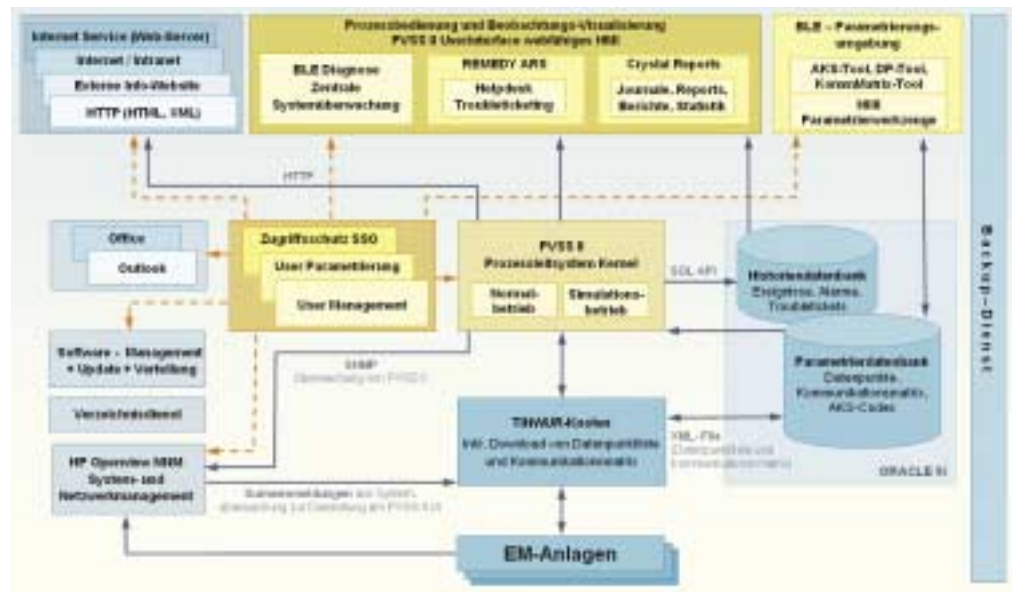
Internet Service (Web-Server)

Internet / Intranet

Externe Info-Website

HTTP (HTML, XML)

Prozessbedienung und Beobachtungs-Visualisierung
PVSS II Userinterface mehrfähiges MMI

BLE Diagnose
Zentrale
Systemüberwachung

REMEDY ARS

Helpdesk
Troubleticketing

Crystal Reports

Journale, Reports,
Berichte, Statistik

BLE – Parametrierungsumgebung

AKS-Tool, DP-Tool,
Kommatrix-Tool

MMI
Parametrierwerkzeuge

Backup-Dienst

HTTP

Office

Outlook

Zugriffsschutz SSO

User Parametrierung

User Management

PVSS II
Prozessleitsystem Kernel

Normalbetrieb

Simulationsbetrieb

SQL API

Historiendatenbank
Ereignisse, Alarme,
Troubletickets

Parameterdatenbank
Datenpunkte,
Kommunikationsmatrix,
AKS-Codes

Software – Management
+ Update + Verteilung

Verzeichnisdienst

SNMP
Überwachung von PVSS II

TINAUR-Knoten
Inkl. Download von Datenpunktliste
und Kommunikationsmatrix

XML-File
Datenpunktliste und
Kommunikationsmatrix

ORACLE 9i

HP Openview NNM
System- und
Netzwerkmanagement

Statusmeldungen aus Systemüberwachung zur Darstellung am PVSS II UI

EM-Anlagen